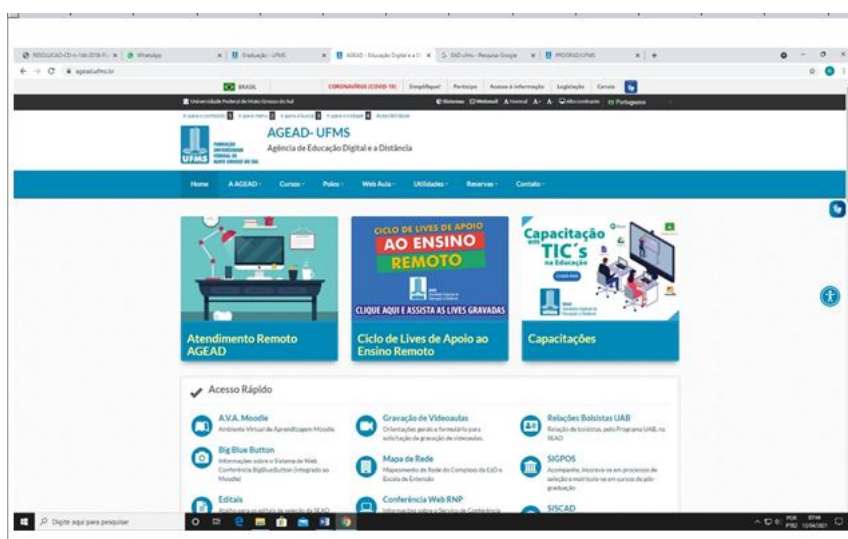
RESOLUÇÃO-CD-n-144-2018-R... | WhatsApp | Graduação - UFMS | AGEAD - Educação Digital e a D... | EAD ufms - Pesquisar Google | PROGRAD/UFMS

agead.ufms.br

BRASIL | CORONAVÍRUS (COVID-19) | Simplifique! | Participe | Acesso à informação | Legislação | Canais

Universidade Federal de Mato Grosso do Sul | Sistemas | Webmail | Contrast | A+ | A- | Alto contraste | Português

Ir para o conteúdo 1 | Ir para o menu 2 | Ir para a busca 3 | Ir para o rodapé 4 | Acessibilidade

FUNDAÇÃO UNIVERSIDADE FEDERAL DE MATO GROSSO DO SUL UFMS

AGEAD- UFMS

Agência de Educação Digital e a Distância

Home | A AGEAD | Cursos | Polos | Web Aula | Utilidades | Reservas | Contato

CICLO DE LIVES DE APOIO AO ENSINO REMOTO

CLIQUE AQUI E ASSISTA AS LIVES GRAVADAS

Capacitação em TIC's na Educação

Atendimento Remoto AGEAD

Ciclo de Lives de Apoio ao Ensino Remoto

Capacitações

Acesso Rápido

A.V.A. Moodle
Ambiente Virtual de Aprendizagem Moodle

Gravação de Videoaulas
Orientações gerais e formulário para solicitação de gravação de videoaulas.

Relações Bolsistas UAB
Relação de bolsistas, pelo Programa UAB, na SEAD

Big Blue Button
Informações sobre o Sistema de Web Conferência BigBlueButton (integrado ao Moodle)

Mapa de Rede
Mapeamento de Rede do Complexo da EaD e Escola de Extensão

SIGPOS
Acompanhe, inscreva-se em processos de seleção e matrícula-se em cursos de pós-graduação

Editais
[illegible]

Conferência Web RNP
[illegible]

SISCAD

Digite aqui para pesquisar

POR PTB2 | 07:44 | 15/04/2021